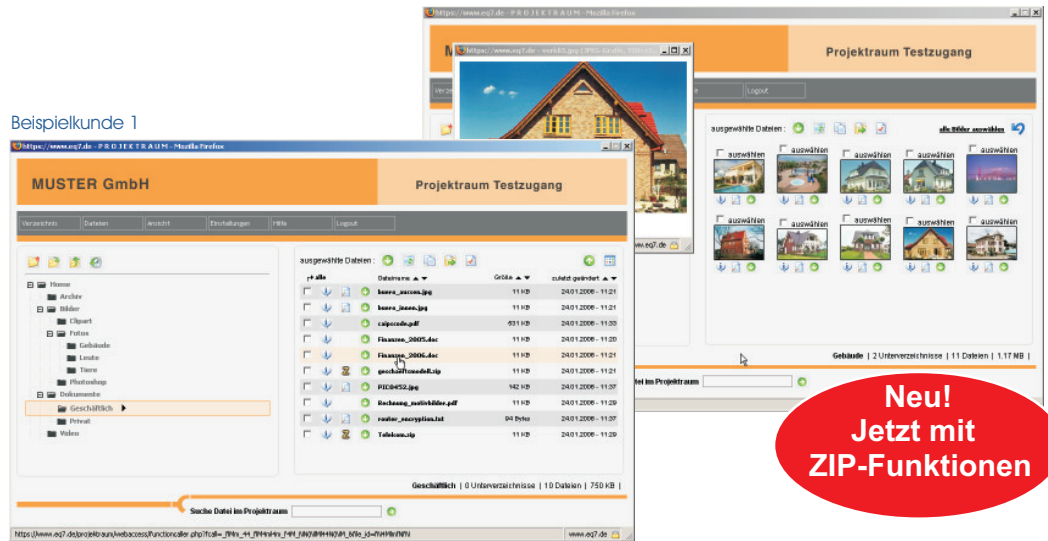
https://www.eq7.de - P R O J E K T R A U M - Mozilla Firefox

Projektraum Testzugang

https://www.eq7.de - work05.jpg (JPEG-Grafik, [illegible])

Logout

ausgewählte Dateien :

alle Bilder auswählen

auswählen auswählen auswählen auswählen auswählen

auswählen auswählen auswählen auswählen auswählen

www.eq7.de

Gebäude | 2 Unterverzeichnisse | 11 Dateien | 1.17 MB |

tei im Projektraum

Beispielkunde 1

https://www.eq7.de - P R O J E K T R A U M - Mozilla Firefox

MUSTER GmbH

Projektraum Testzugang

Verzeichnis | Dateien | Ansicht | Einstellungen | Hilfe | Logout

Home
Archiv
Bilder
Clipart
Fotos
Gebäude
Leute
Tiere
Photoshop
Dokumente
Geschäftlich
Privat
Video

ausgewählte Dateien :

alle | Dateiname | Größe | zuletzt geändert

| Dateiname | Größe | zuletzt geändert |
|---|---|---|
| banea_aussen.jpg | 11 KB | 24.01.2006 - 11:21 |
| banea_innen.jpg | 11 KB | 24.01.2006 - 11:21 |
| caipscode.pdf | 631 KB | 24.01.2006 - 11:33 |
| Finanzen_2005.doc | 11 KB | 24.01.2006 - 11:20 |
| Finanzen_2006.doc | 11 KB | 24.01.2006 - 11:21 |
| geschaeftsmodell.zip | 11 KB | 24.01.2006 - 11:21 |
| PIC04452.jpg | 142 KB | 24.01.2006 - 11:37 |
| Rechnung_motivbilder.pdf | 11 KB | 24.01.2006 - 11:29 |
| router_encryption.txt | 94 Bytes | 24.01.2006 - 11:37 |
| Telekom.zip | 11 KB | 24.01.2006 - 11:29 |

Geschäftlich | 0 Unterverzeichnisse | 10 Dateien | 750 KB |

Suche Datei im Projektraum

https://www.eq7.de/projektraum/webaccess/functioncaller.php?fcall=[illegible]

www.eq7.de

Neu!
Jetzt mit
ZIP-Funktionen